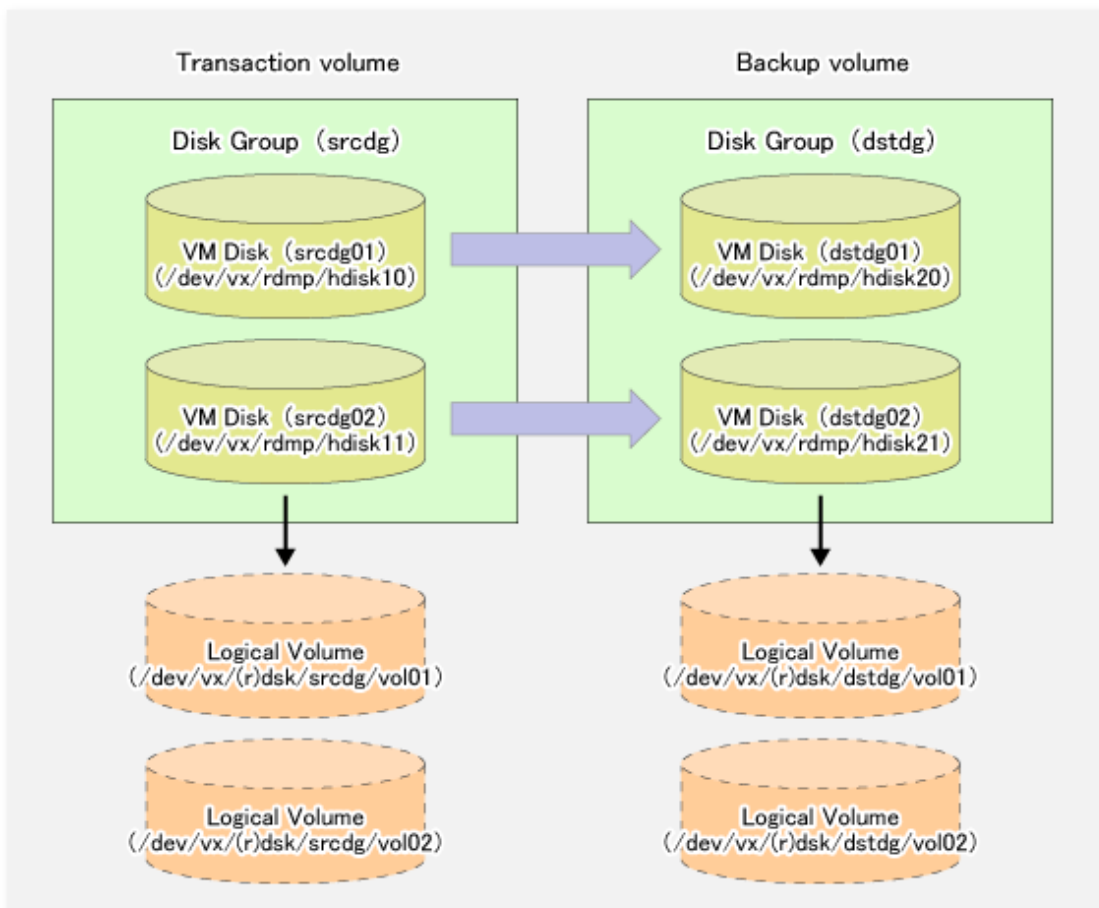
Transaction volume

Disk Group (srcdg)

VM Disk (srcdg01)
(/dev/vx/rdmp/hdisk10)

VM Disk (srcdg02)
(/dev/vx/rdmp/hdisk11)

Logical Volume
(/dev/vx/(r)dsk/srcdg/vol01)

Logical Volume
(/dev/vx/(r)dsk/srcdg/vol02)

Backup volume

Disk Group (dstdg)

VM Disk (dstdg01)
(/dev/vx/rdmp/hdisk20)

VM Disk (dstdg02)
(/dev/vx/rdmp/hdisk21)

Logical Volume
(/dev/vx/(r)dsk/dstdg/vol01)

Logical Volume
(/dev/vx/(r)dsk/dstdg/vol02)